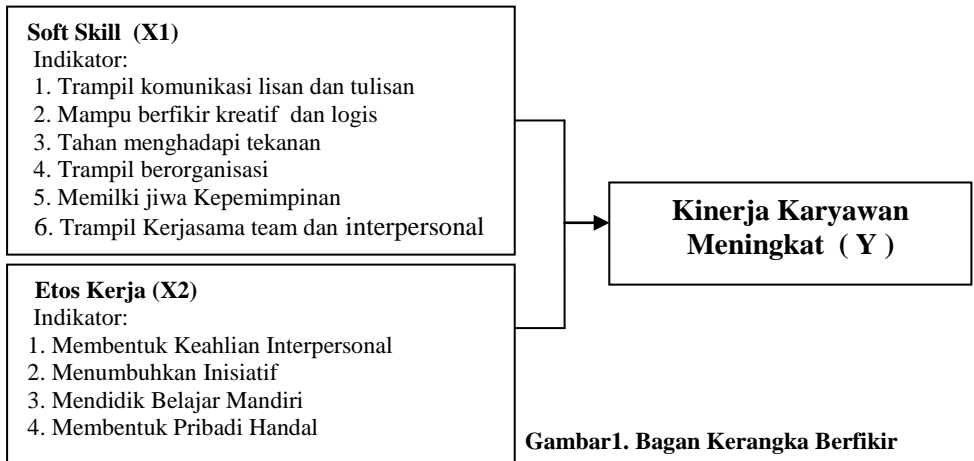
**Soft Skill (X1)**
Indikator:
1. Trampil komunikasi lisan dan tulisan
2. Mampu berfikir kreatif dan logis
3. Tahan menghadapi tekanan
4. Trampil berorganisasi
5. Memilki jiwa Kepemimpinan
6. Trampil Kerjasama team dan interpersonal

**Kinerja Karyawan Meningkat ( Y )**

**Etos Kerja (X2)**
Indikator:
1. Membentuk Keahlian Interpersonal
2. Menumbuhkan Inisiatif
3. Mendidik Belajar Mandiri
4. Membentuk Pribadi Handal

**Gambar1. Bagan Kerangka Berfikir**